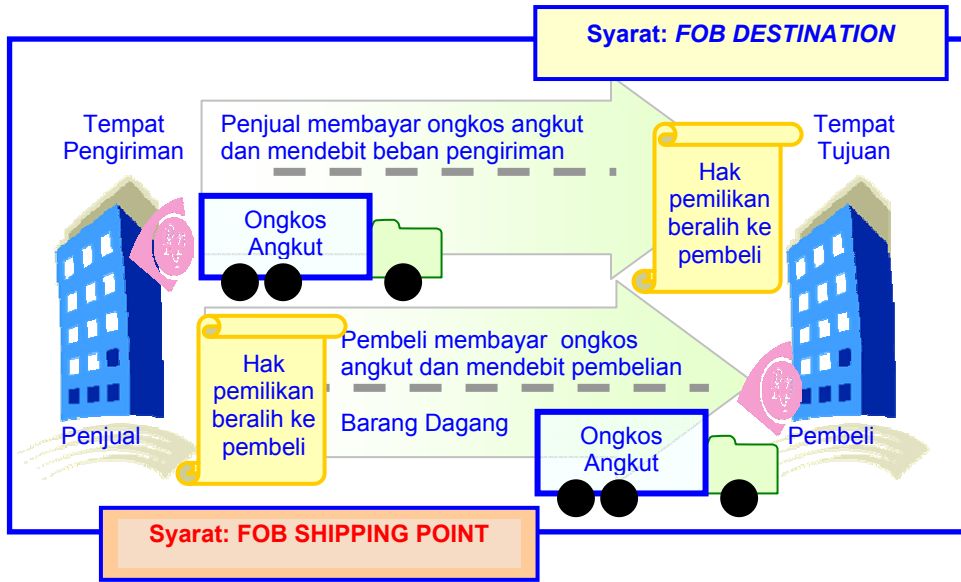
Syarat: *FOB DESTINATION*

Tempat Pengiriman

Penjual membayar ongkos angkut dan mendebit beban pengiriman

Tempat Tujuan

Ongkos Angkut

Hak pemilikan beralih ke pembeli

Pembeli membayar ongkos angkut dan mendebit pembelian

Hak pemilikan beralih ke pembeli

Penjual

Barang Dagang

Ongkos Angkut

Pembeli

Syarat: FOB SHIPPING POINT